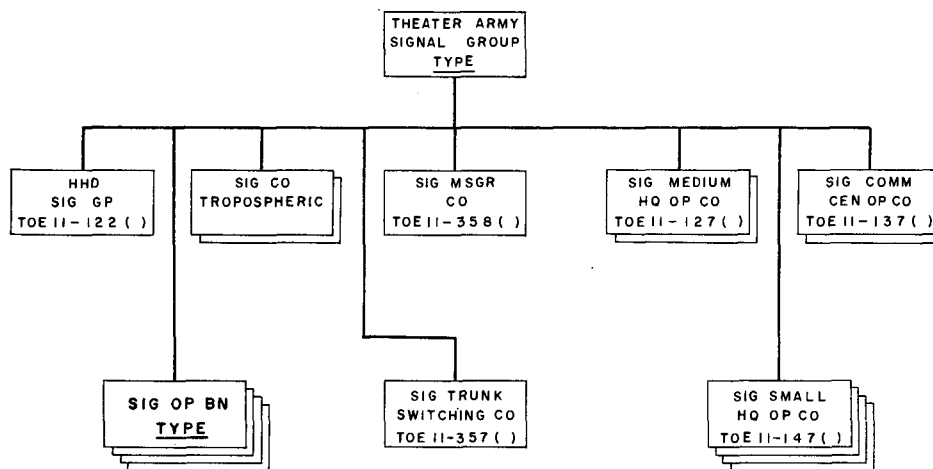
THEATER ARMY SIGNAL GROUP TYPE

HHD SIG GP TOE 11-122 ( )

SIG CO TROPOSPHERIC

SIG MSGR CO TOE 11-358 ( )

SIG MEDIUM HQ OP CO TOE 11-127 ( )

SIG COMM CEN OP CO TOE 11-137 ( )

SIG OP BN TYPE

SIG TRUNK SWITCHING CO TOE 11-357 ( )

SIG SMALL HQ OP CO TOE 11-147 ( )